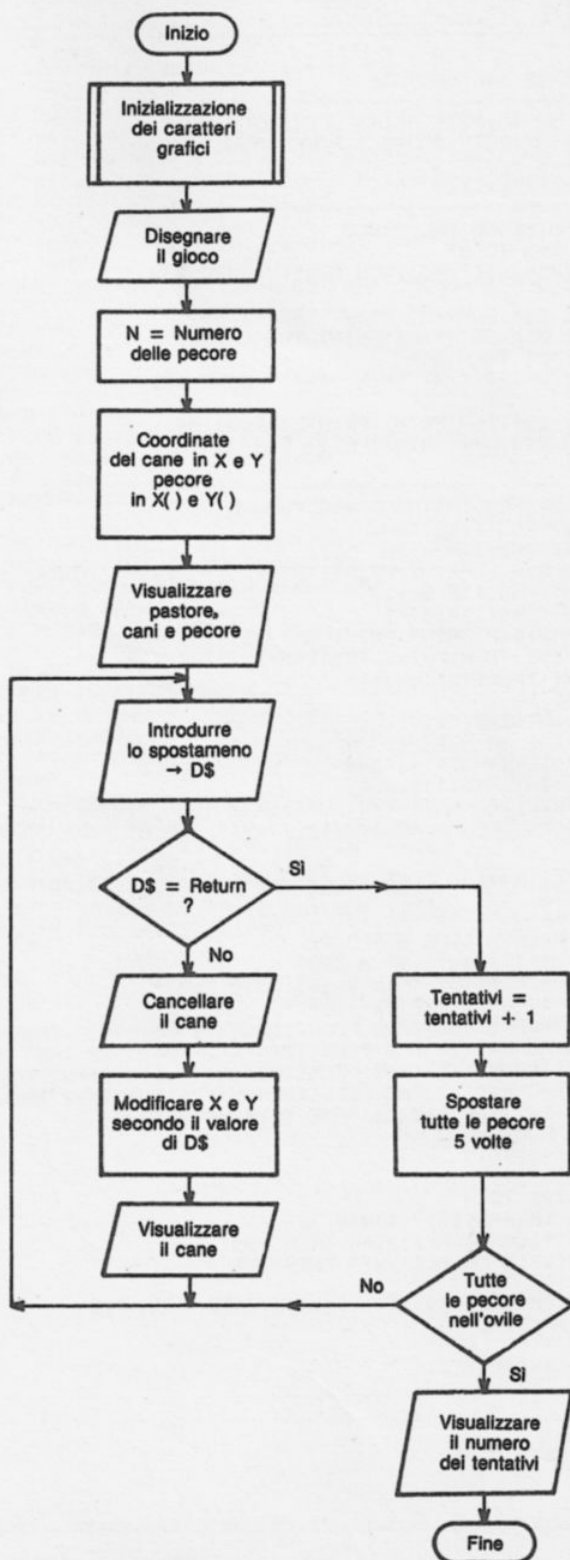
Inizio

Inizializzazione dei caratteri grafici

Disegnare il gioco

N = Numero delle pecore

Coordinate del cane in X e Y pecore in X( ) e Y( )

Visualizzare pastore, cani e pecore

Introdurre lo spostameno → D$

D$ = Return ?

Si

No

Cancellare il cane

Modificare X e Y secondo il valore di D$

Visualizzare il cane

Tentativi = tentativi + 1

Spostare tutte le pecore 5 volte

No

Tutte le pecore nell'ovile

Si

Visualizzare il numero dei tentativi

Fine